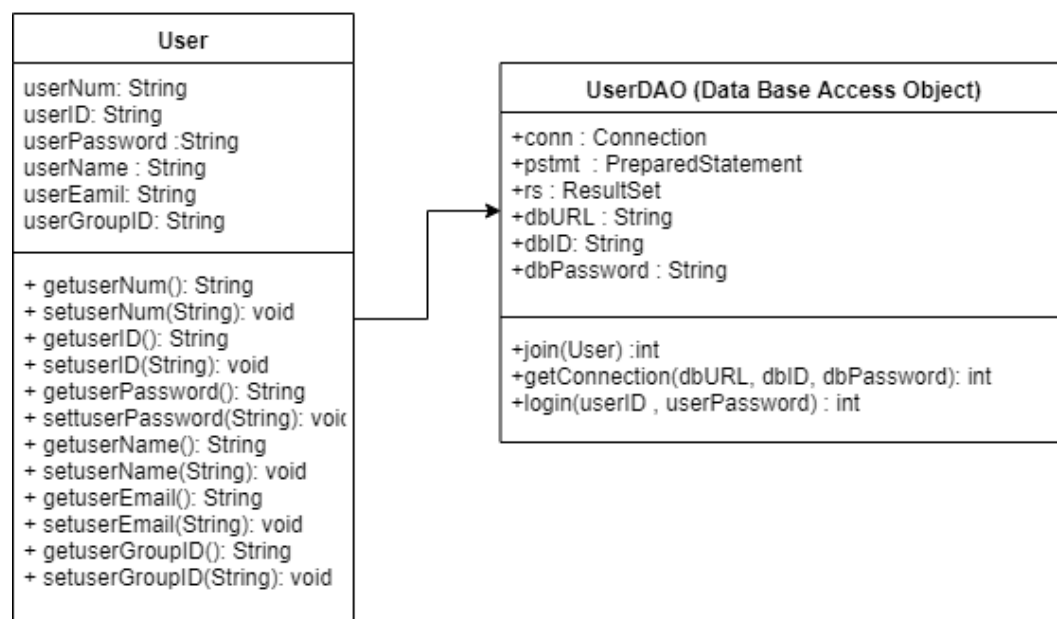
User

userNum: String
userID: String
userPassword :String
userName : String
userEamil: String
userGroupID: String

+ getuserNum(): String
+ setuserNum(String): void
+ getuserID(): String
+ setuserID(String): void
+ getuserPassword(): String
+ settuserPassword(String): voic
+ getuserName(): String
+ setuserName(String): void
+ getuserEmail(): String
+ setuserEmail(String): void
+ getuserGroupID(): String
+ setuserGroupID(String): void

UserDAO (Data Base Access Object)

+conn : Connection
+pstmt : PreparedStatement
+rs : ResultSet
+dbURL : String
+dbID: String
+dbPassword : String

+join(User) :int
+getConnection(dbURL, dbID, dbPassword): int
+login(userID , userPassword) : int